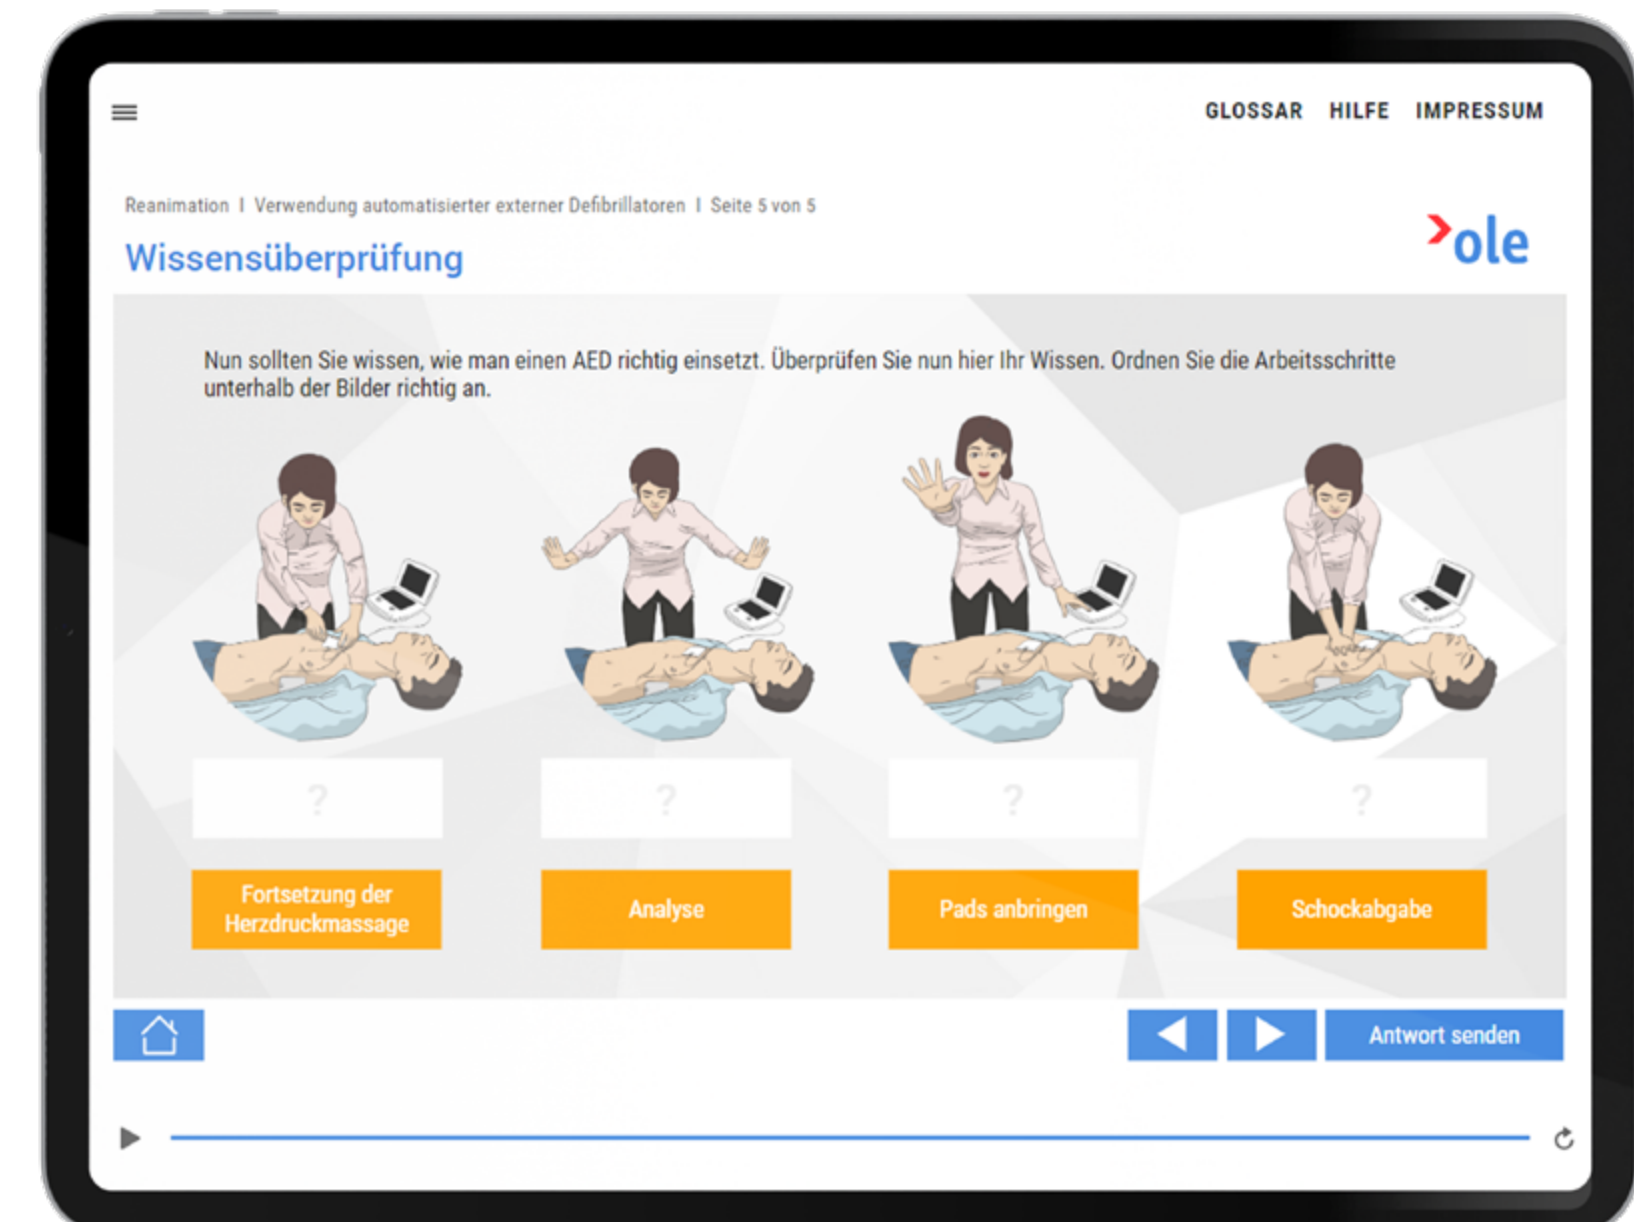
GLOSSAR HILFE IMPRESSUM

Reanimation I Verwendung automatisierter externer Defibrillatoren I Seite 5 von 5

Wissensüberprüfung

>ole

Nun sollten Sie wissen, wie man einen AED richtig einsetzt. Überprüfen Sie nun hier Ihr Wissen. Ordnen Sie die Arbeitsschritte unterhalb der Bilder richtig an.

?

?

?

?

Fortsetzung der Herzdruckmassage

Analyse

Pads anbringen

Schockabgabe

Antwort senden